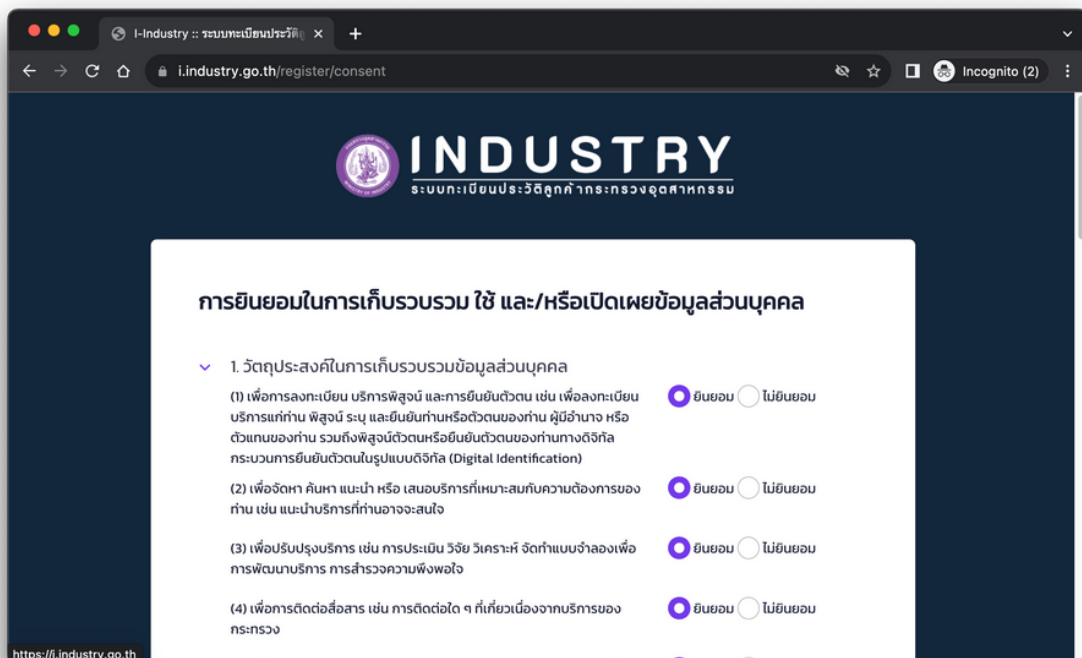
I-Industry :: ระบบทะเบียนประวัติ

i.industry.go.th/register/consent

Incognito (2)

INDUSTRY
ระบบทะเบียนประวัติลูกค้ากระทรวงอุตสาหกรรม

การยินยอมในการเก็บรวบรวม ใช้ และ/หรือเปิดเผยข้อมูลส่วนบุคคล

1. วัตถุประสงค์ในการเก็บรวบรวมข้อมูลส่วนบุคคล

(1) เพื่อการลงทะเบียน บริการพิสูจน์ และการยืนยันตัวตน เช่น เพื่อลงทะเบียนบริการแก่ท่าน พิสูจน์ ระบุ และยืนยันท่านหรือตัวตนของท่าน ผู้มีอำนาจ หรือตัวแทนของท่าน รวมถึงพิสูจน์ตัวตนหรือยืนยันตัวตนของท่านทางดิจิทัล กระบวนการยืนยันตัวตนในรูปแบบดิจิทัล (Digital Identification)

ยินยอม ไม่ยินยอม

(2) เพื่อจัดหา ค้นหา แนะนำ หรือ เสนอบริการที่เหมาะสมกับความต้องการของท่าน เช่น แนะนำบริการที่ท่านอาจจะสนใจ

ยินยอม ไม่ยินยอม

(3) เพื่อปรับปรุงบริการ เช่น การประเมิน วิจัย วิเคราะห์ จัดทำแบบจำลองเพื่อการพัฒนาบริการ การสำรวจความพึงพอใจ

ยินยอม ไม่ยินยอม

(4) เพื่อการติดต่อสื่อสาร เช่น การติดต่อใด ๆ ที่เกี่ยวเนื่องจากบริการของกระทรวง

ยินยอม ไม่ยินยอม

https://i.industry.go.th